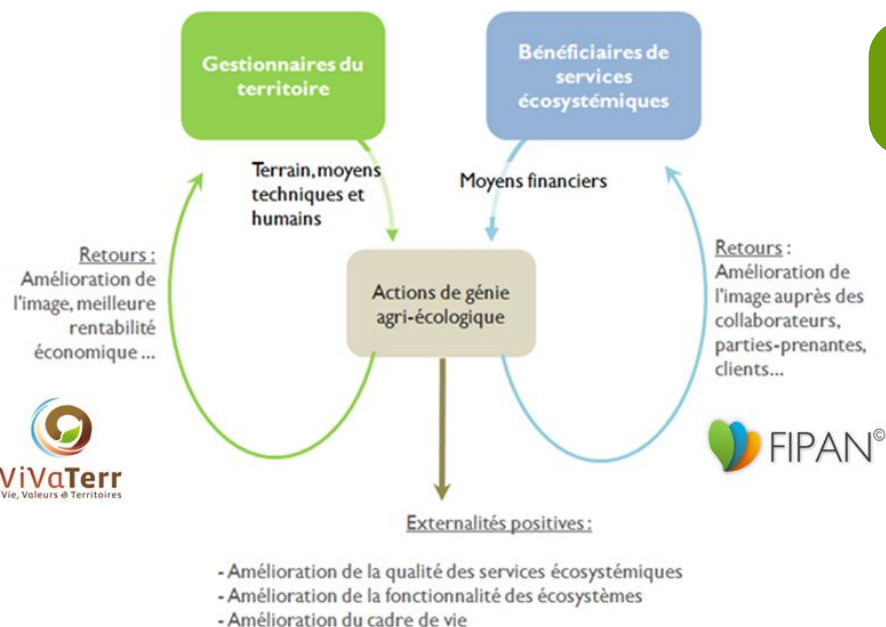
Gestionnaires du territoire

Bénéficiaires de services écosystémiques

Terrain, moyens techniques et humains

Moyens financiers

Retours :
Amélioration de l'image, meilleure rentabilité économique ...

Actions de génie agri-écologique

Retours :
Amélioration de l'image auprès des collaborateurs, parties-prenantes, clients...

ViVaTerr
Vie, Valeurs & Territoires

FIPAN©

Externalités positives :

- Amélioration de la qualité des services écosystémiques
- Amélioration de la fonctionnalité des écosystèmes
- Amélioration du cadre de vie